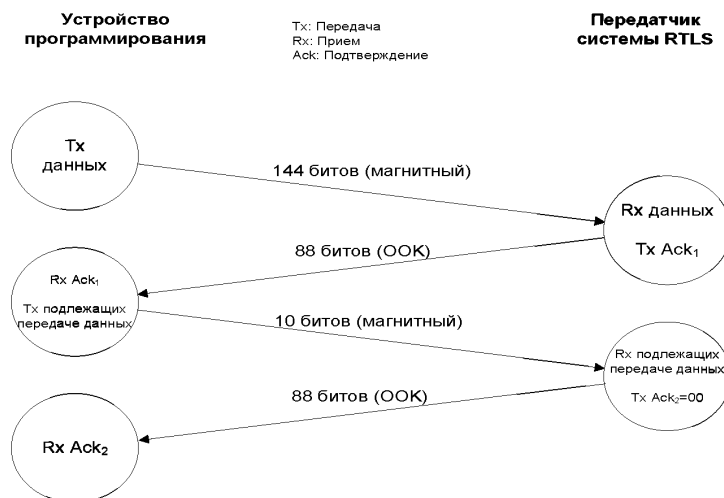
Устройство программирования

Tx: Передача
Rx: Прием
Ack: Подтверждение

Передатчик системы RTLS

Tx данных

144 битов (магнитный)

Rx данных

Tx Ack$_1$

88 битов (OOK)

Rx Ack$_1$

Tx подлежащих передаче данных

10 битов (магнитный)

Rx подлежащих передаче данных

Tx Ack$_2$=00

88 битов (OOK)

Rx Ack$_2$